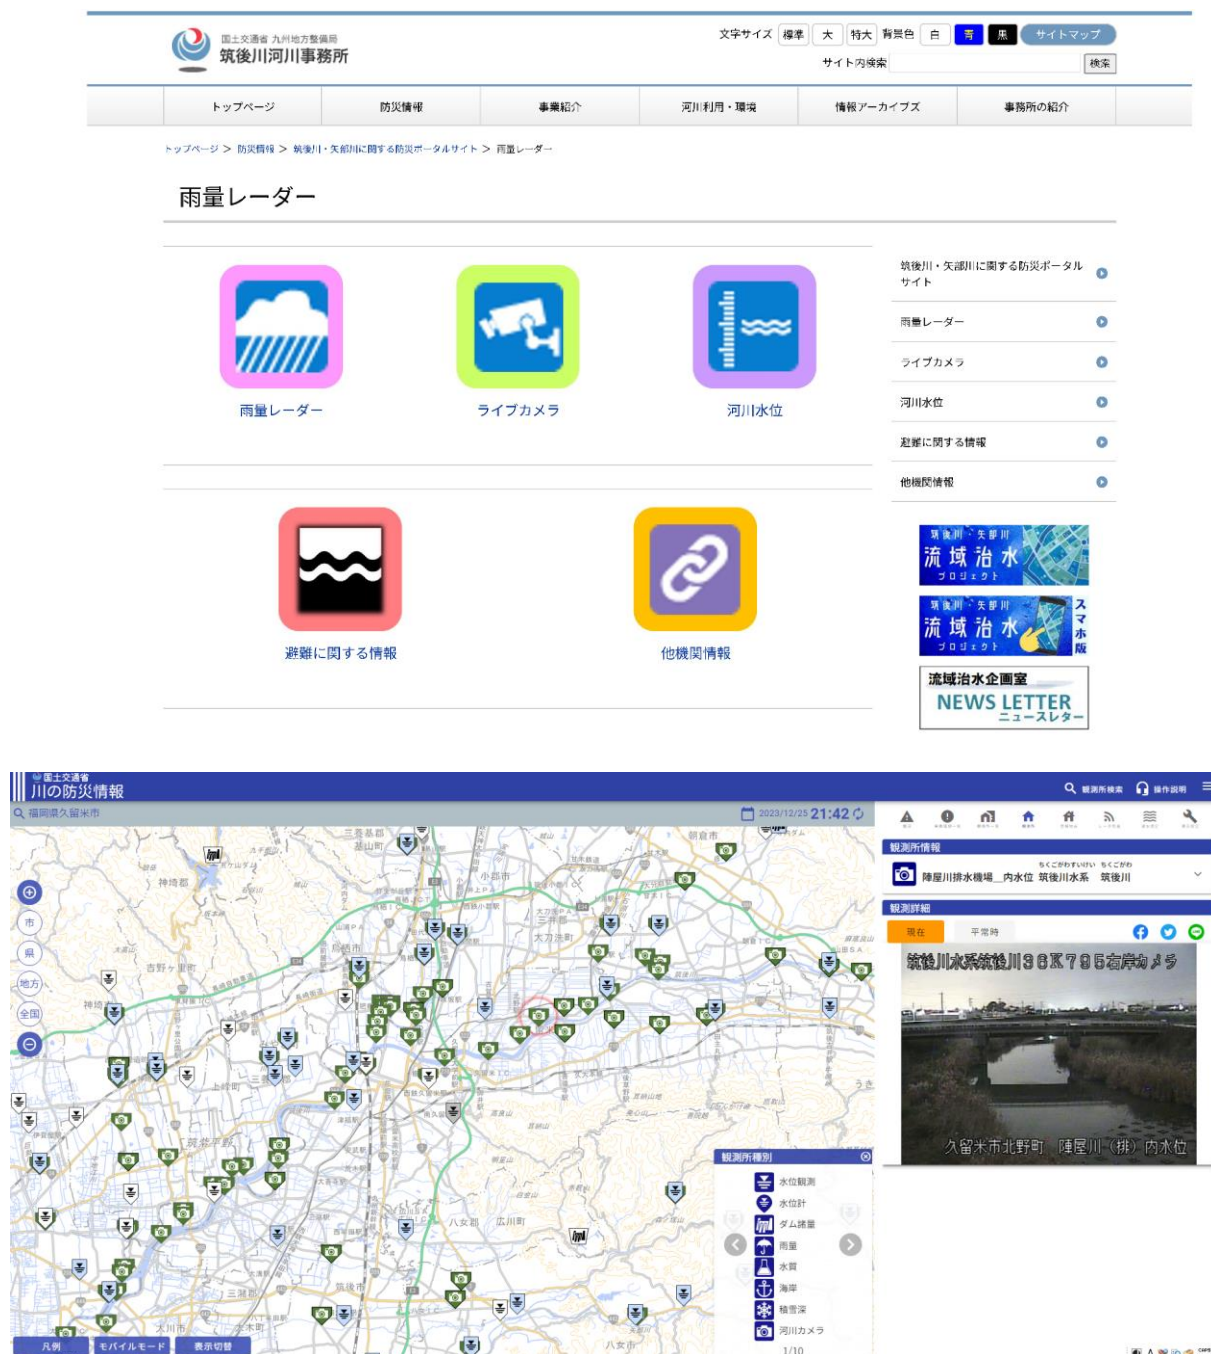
国土交通省 九州地方整備局
筑後川河川事務所

文字サイズ 標準 大 特大 背景色 白 青 黒 サイトマップ
サイト内検索 検索

トップページ | 防災情報 | 事業紹介 | 河川利用・環境 | 情報アーカイブズ | 事務所の紹介

トップページ > 防災情報 > 筑後川・矢部川に関する防災ポータルサイト > 雨量レーダー

雨量レーダー

雨量レーダー
ライブカメラ
河川水位
避難に関する情報
他機関情報

筑後川・矢部川に関する防災ポータルサイト
雨量レーダー
ライブカメラ
河川水位
避難に関する情報
他機関情報

筑後川・矢部川 流域治水 プロジェクト
筑後川・矢部川 流域治水 プロジェクト スマホ版
流域治水企画室 NEWS LETTER ニュースレター

国土交通省
川の防災情報
福岡県久留米市
2023/12/25 21:42
観測所検索 操作説明
市
県
地方
全国
観測所情報
陣屋川排水機場＿内水位 筑後川水系 筑後川
観測詳細
現在 平常時
筑後川水系筑後川36K795右岸カメラ
久留米市北野町 陣屋川（排）内水位
観測所種別
水位観測
水位計
ダム諸量
雨量
水質
海岸
積雪深
河川カメラ
1/10
凡例 モバイルモード 表示切替